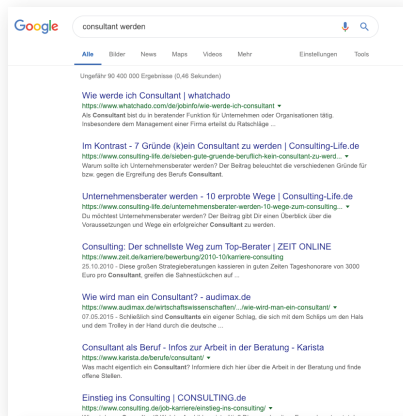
Google

consultant werden

Alle Bilder News Maps Videos Mehr Einstellungen Tools

Ungefähr 90 400 000 Ergebnisse (0,46 Sekunden)

Wie werde ich Consultant | whatchado
https://www.whatchado.com/de/jobinfo/wie-werde-ich-consultant ▾
Als Consultant bist du in beratender Funktion für Unternehmen oder Organisationen tätig. Insbesondere dem Management einer Firma erteilst du Ratschläge ...

Im Kontrast - 7 Gründe (k)ein Consultant zu werden | Consulting-Life.de
https://www.consulting-life.de/sieben-gute-gruende-beruflich-kein-consultant-zu-werd... ▾
Warum sollte ich Unternehmensberater werden? Der Beitrag beleuchtet die verschiedenen Gründe für bzw. gegen die Ergreifung des Berufs Consultant.

Unternehmensberater werden - 10 erprobte Wege | Consulting-Life.de
https://www.consulting-life.de/unternehmensberater-werden-10-wege-zum-consulting... ▾
Du möchtest Unternehmensberater werden? Der Beitrag gibt Dir einen Überblick über die Voraussetzungen und Wege ein erfolgreicher Consultant zu werden.

Consulting: Der schnellste Weg zum Top-Berater | ZEIT ONLINE
https://www.zeit.de/karriere/bewerbung/2010-10/karriere-consulting
25.10.2010 - Diese großen Strategieberatungen kassieren in guten Zeiten Tageshonorare von 3000 Euro pro Consultant, greifen die Sahnestückchen auf ...

Wie wird man ein Consultant? - audimax.de
https://www.audimax.de/wirtschaftswissenschaften/.../wie-wird-man-ein-consultant/ ▾
07.05.2015 - Schließlich sind Consultants ein eigener Schlag, die sich mit dem Schlips um den Hals und dem Trolley in der Hand durch die deutsche ...

Consultant als Beruf - Infos zur Arbeit in der Beratung - Karista
https://www.karista.de/berufe/consultant/ ▾
Was macht eigentlich ein Consultant? Informiere dich hier über die Arbeit in der Beratung und finde offene Stellen.

Einstieg ins Consulting | CONSULTING.de
https://www.consulting.de/job-karriere/einstieg-ins-consulting/ ▾
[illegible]